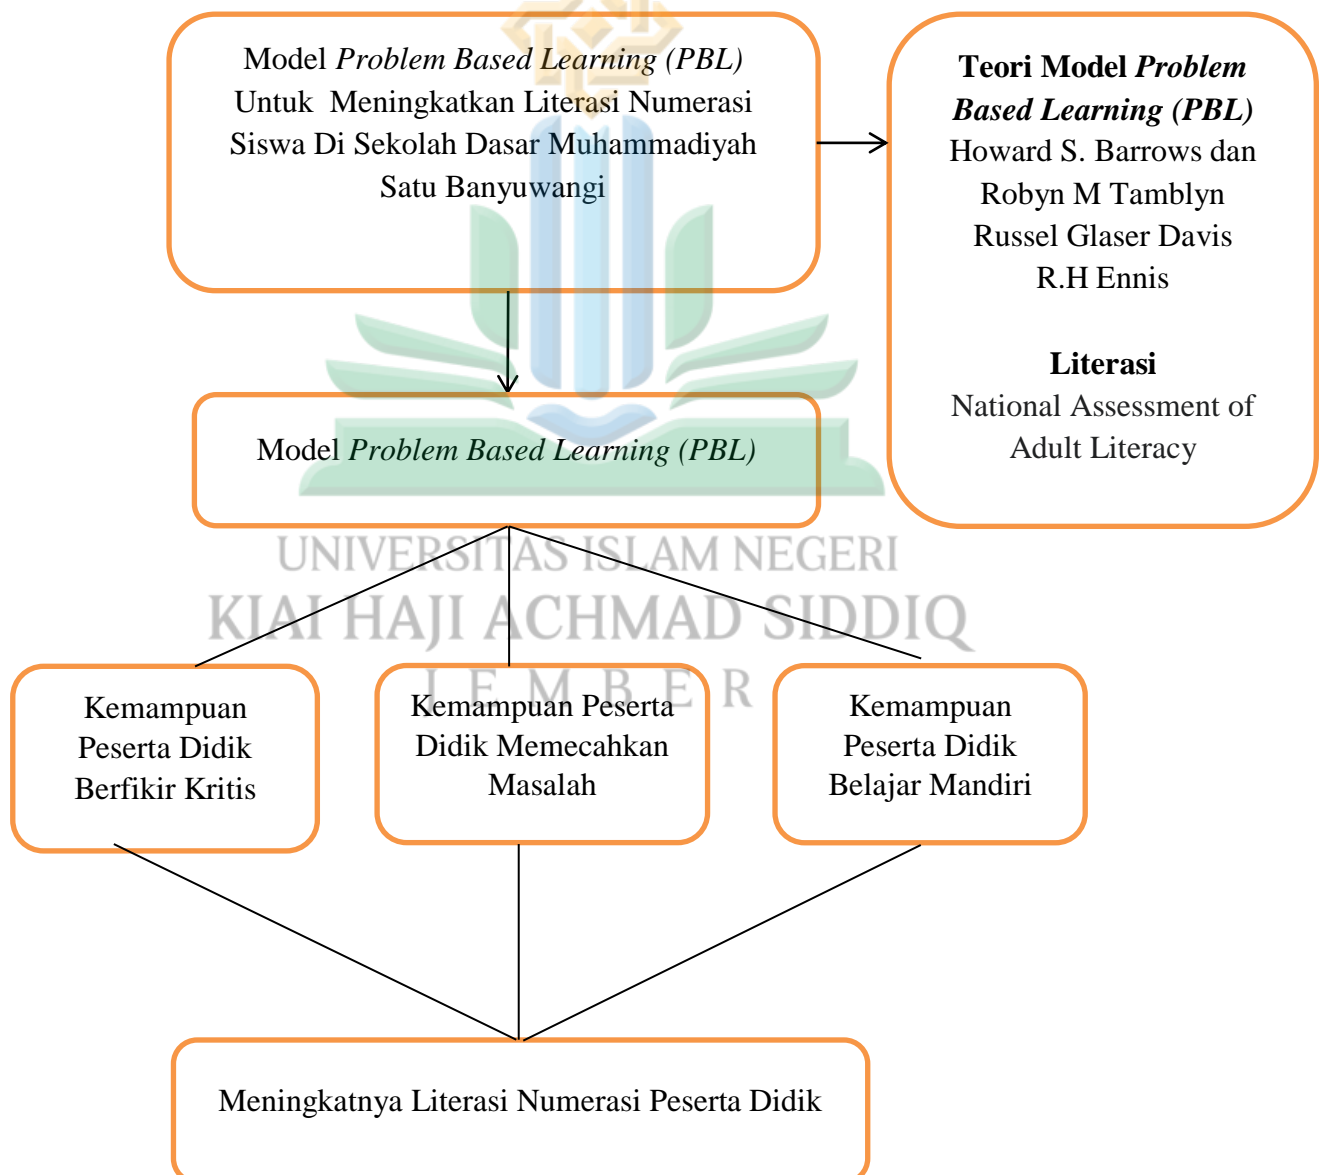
Model Problem Based Learning (PBL) Untuk Meningkatkan Literasi Numerasi Siswa Di Sekolah Dasar Muhammadiyah Satu Banyuwangi

Teori Model Problem Based Learning (PBL)
Howard S. Barrows dan Robyn M Tamblyn
Russel Glaser Davis
R.H Ennis

Literasi
National Assessment of Adult Literacy

Model Problem Based Learning (PBL)

UNIVERSITAS ISLAM NEGERI
KIAI HAJI ACHMAD SIDDIQ
JEMBER

Kemampuan Peserta Didik Berfikir Kritis

Kemampuan Peserta Didik Memecahkan Masalah

Kemampuan Peserta Didik Belajar Mandiri

Meningkatnya Literasi Numerasi Peserta Didik